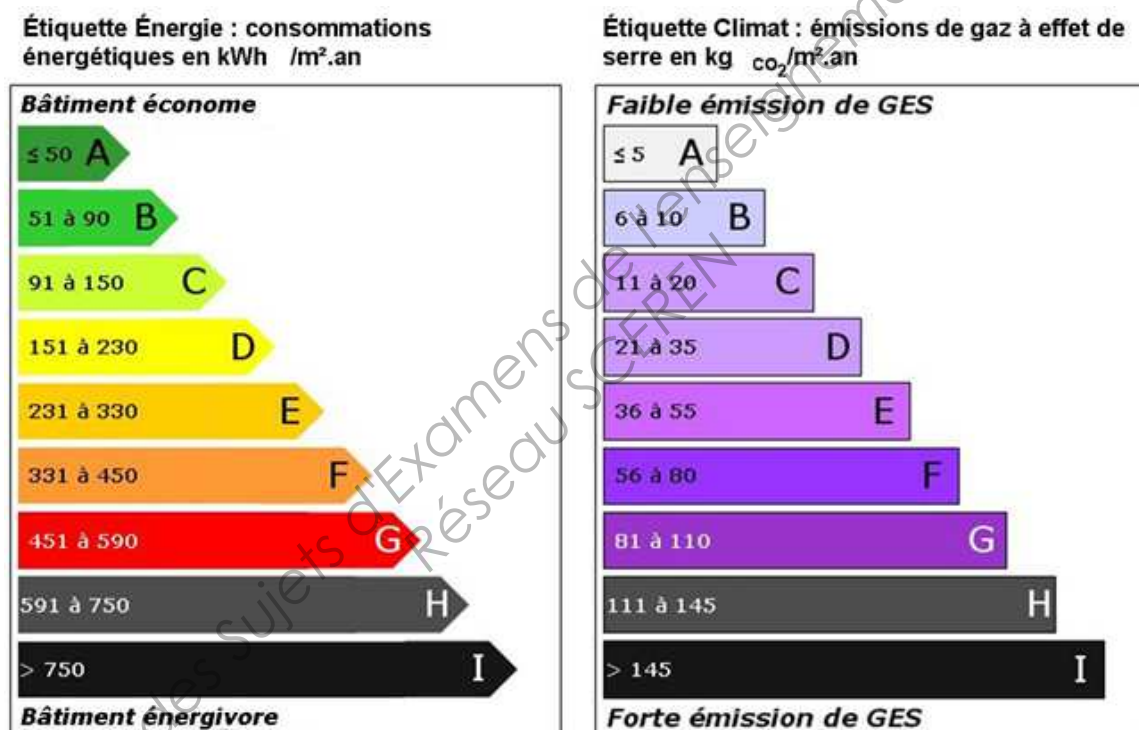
Étiquette Énergie : consommations énergétiques en kWh /m².an

Bâtiment économe

≤ 50 A

51 à 90 B

91 à 150 C

151 à 230 D

231 à 330 E

331 à 450 F

451 à 590 G

591 à 750 H

> 750 I

Bâtiment énergivore

Étiquette Climat : émissions de gaz à effet de serre en kg $_{CO_2}$/m².an

Faible émission de GES

≤ 5 A

6 à 10 B

11 à 20 C

21 à 35 D

36 à 55 E

56 à 80 F

81 à 110 G

111 à 145 H

> 145 I

Forte émission de GES

Banque des Sujets d'Examens de l'enseignement Réseau SCEREN